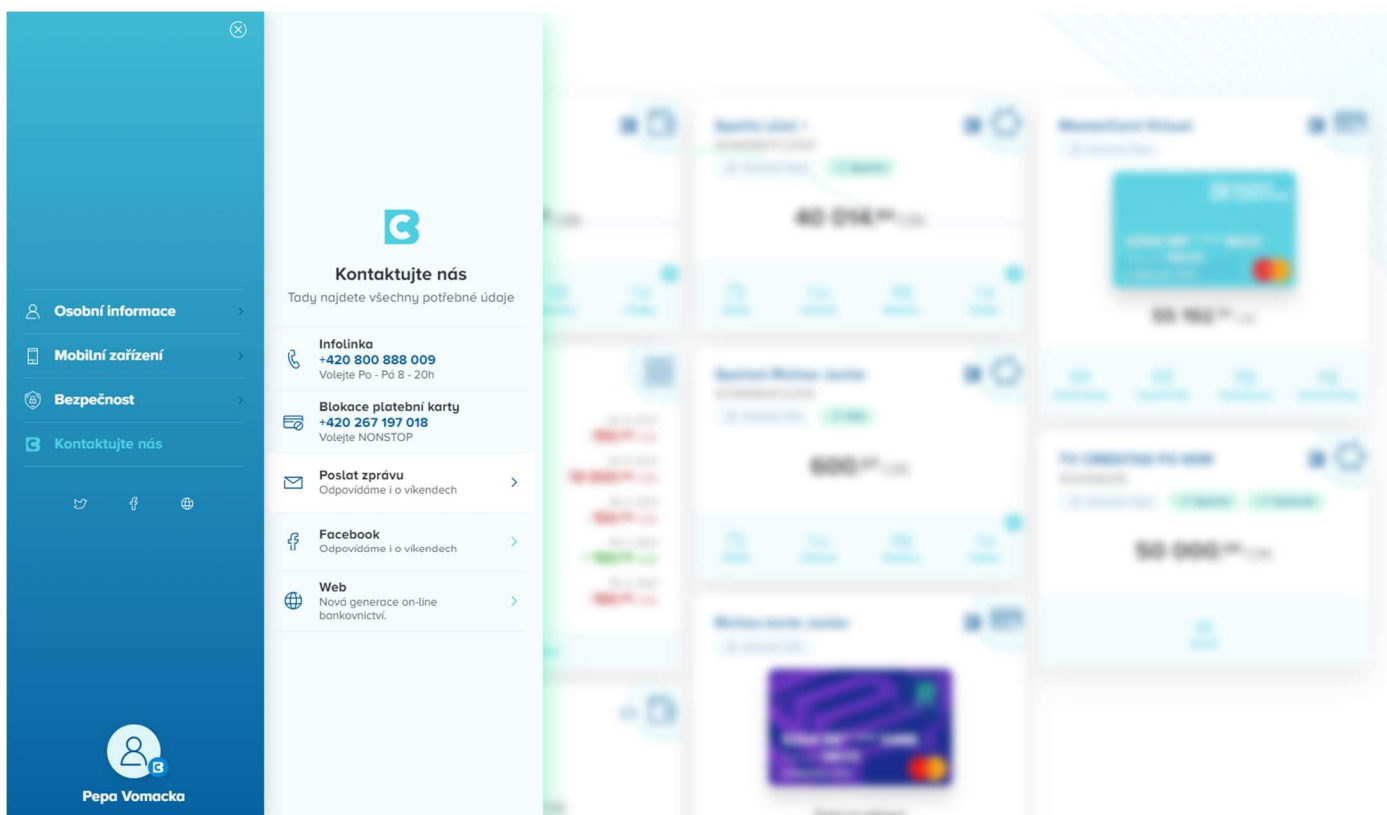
Osobní informace

Mobilní zařízení

Bezpečnost

Kontaktujte nás

Pepa Vomacka

Kontaktujte nás

Tady najdete všechny potřebné údaje

Infolinka
+420 800 888 009
Volejte Po - Pá 8 - 20h

Blokace platební karty
+420 267 197 018
Volejte NONSTOP

Poslat zprávu
Odpovídáme i o víkendech

Facebook
Odpovídáme i o víkendech

Web
Nová generace on-line bankovnictví.